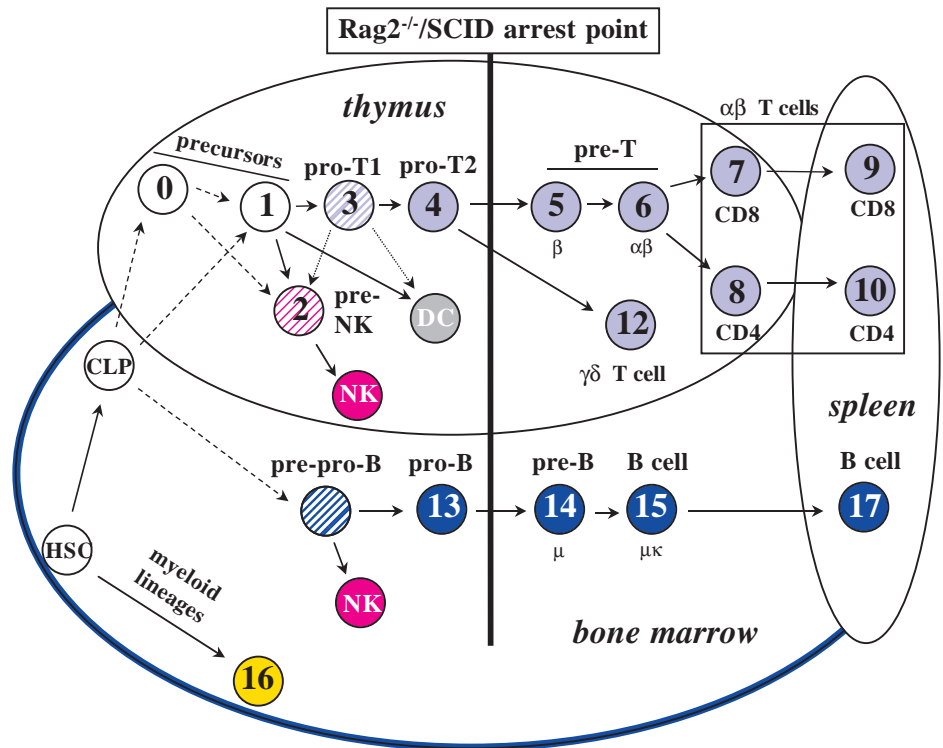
Rag2$^{-/-}$/SCID arrest point

thymus

precursors

0

1

pro-T1

3

pro-T2

4

pre-T

5

β

6

αβ

αβ T cells

7

CD8

9

CD8

8

CD4

10

CD4

2

pre-NK

DC

NK

12

γδ T cell

spleen

CLP

HSC

pre-pro-B

pro-B

13

pre-B

14

μ

B cell

15

μκ

B cell

17

NK

myeloid lineages

16

bone marrow